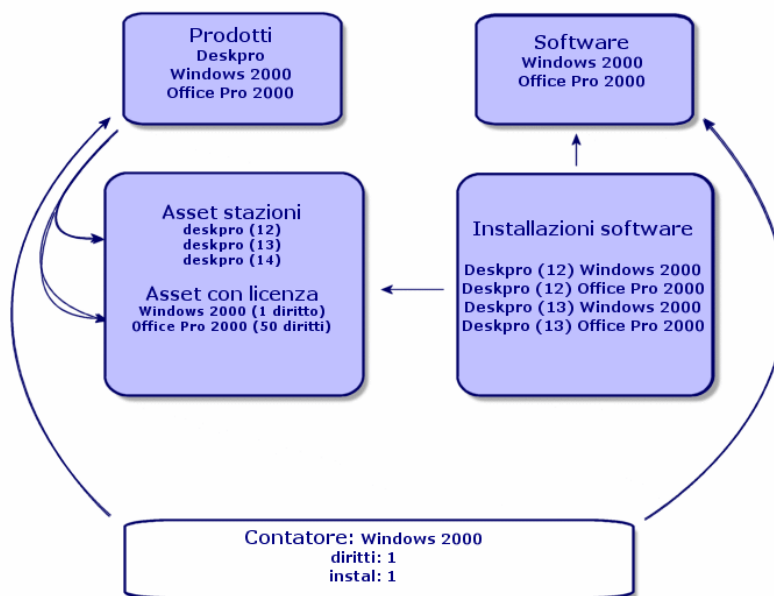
Prodotti
Deskpro
Windows 2000
Office Pro 2000

Software
Windows 2000
Office Pro 2000

Asset stazioni
deskpro (12)
deskpro (13)
deskpro (14)

Asset con licenza
Windows 2000 (1 diritto)
Office Pro 2000 (50 diritti)

Installazioni software

Deskpro (12) Windows 2000
Deskpro (12) Office Pro 2000
Deskpro (13) Windows 2000
Deskpro (13) Office Pro 2000

Contatore: Windows 2000
diritti: 1
instal: 1